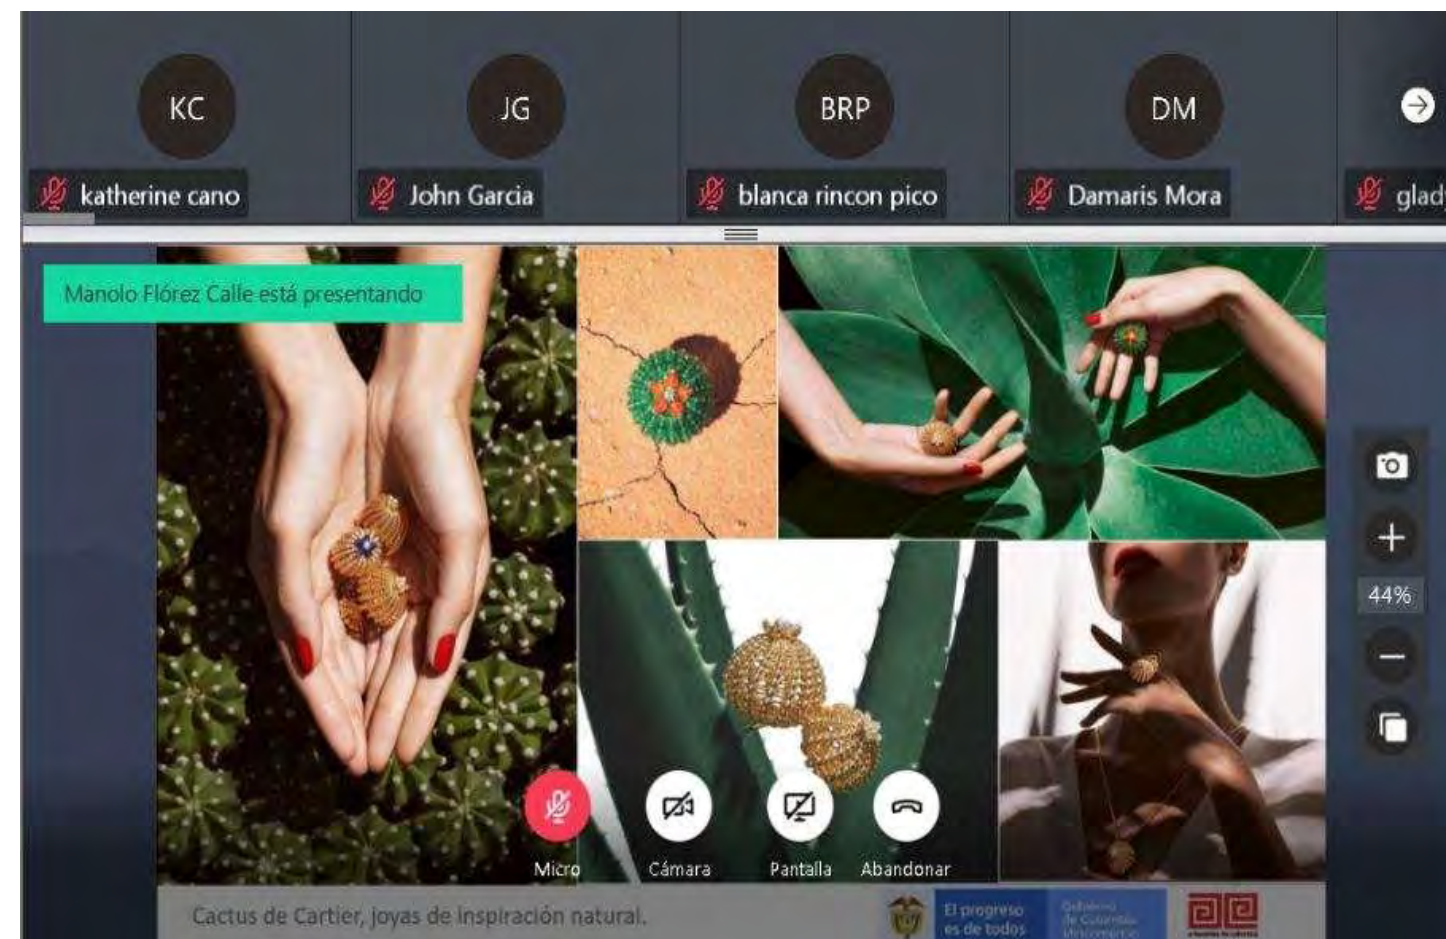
KC
katherine cano

JG
John Garcia

BRP
blanca rincon pico

DM
Damaris Mora

glad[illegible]

Manolo Flórez Calle está presentando

44%

Micro
Cámara
Pantalla
Abandonar

Cactus de Cartier, joyas de inspiración natural.

El progreso es de todos

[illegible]